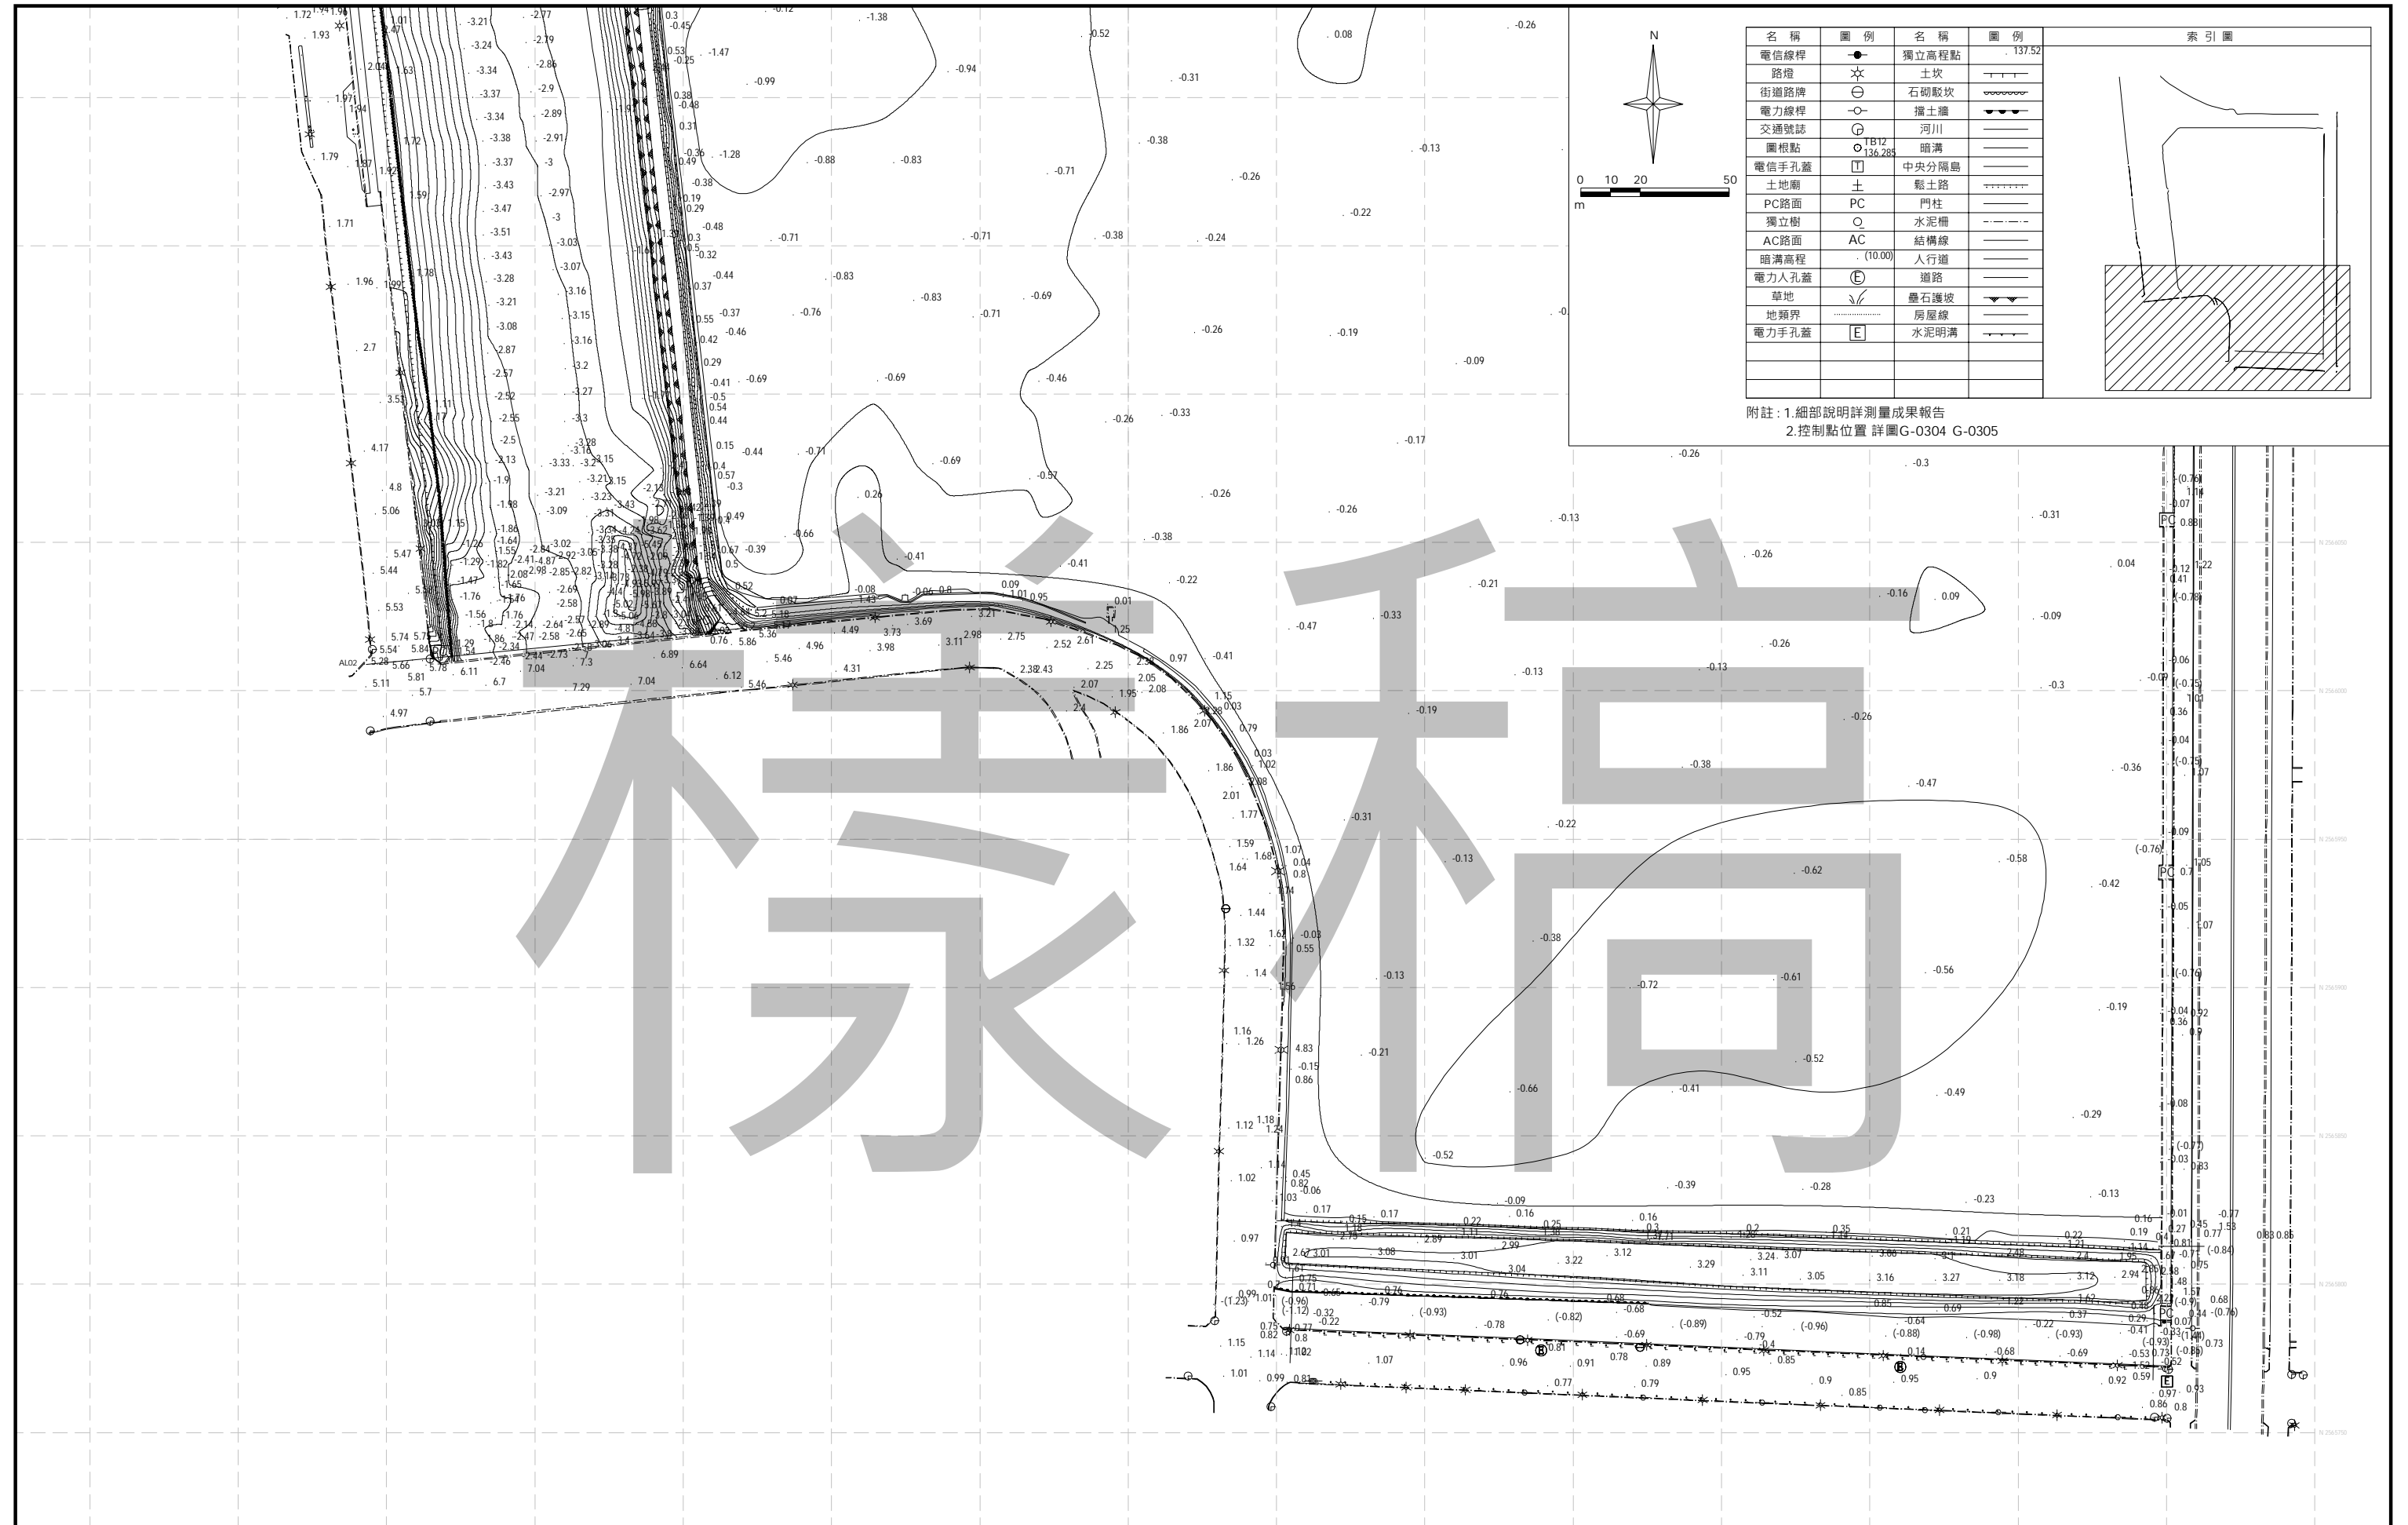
樣稿

N

0 10 20 50
m

| 名稱 | 圖例 | 名稱 | 圖例 |
|---|---|---|---|
| 電信線桿 | | 獨立高程點 | 137.52 |
| 路燈 | | 土坎 | |
| 街道路牌 | | 石砌駁坎 | |
| 電力線桿 | | 擋土牆 | |
| 交通號誌 | | 河川 | |
| 圖根點 | TB12 136.285 | 暗溝 | |
| 電信手孔蓋 | T | 中央分隔島 | |
| 土地廟 | | 鬆土路 | |
| PC路面 | PC | 門柱 | |
| 獨立樹 | | 水泥柵 | |
| AC路面 | AC | 結構線 | |
| 暗溝高程 | (10.00) | 人行道 | |
| 電力人孔蓋 | E | 道路 | |
| 草地 | | 疊石護坡 | |
| 地類界 | | 房屋線 | |
| 電力手孔蓋 | E | 水泥明溝 | |

索引圖

附註：1.細部說明詳測量成果報告
2.控制點位置 詳圖G-0304 G-0305

AL02